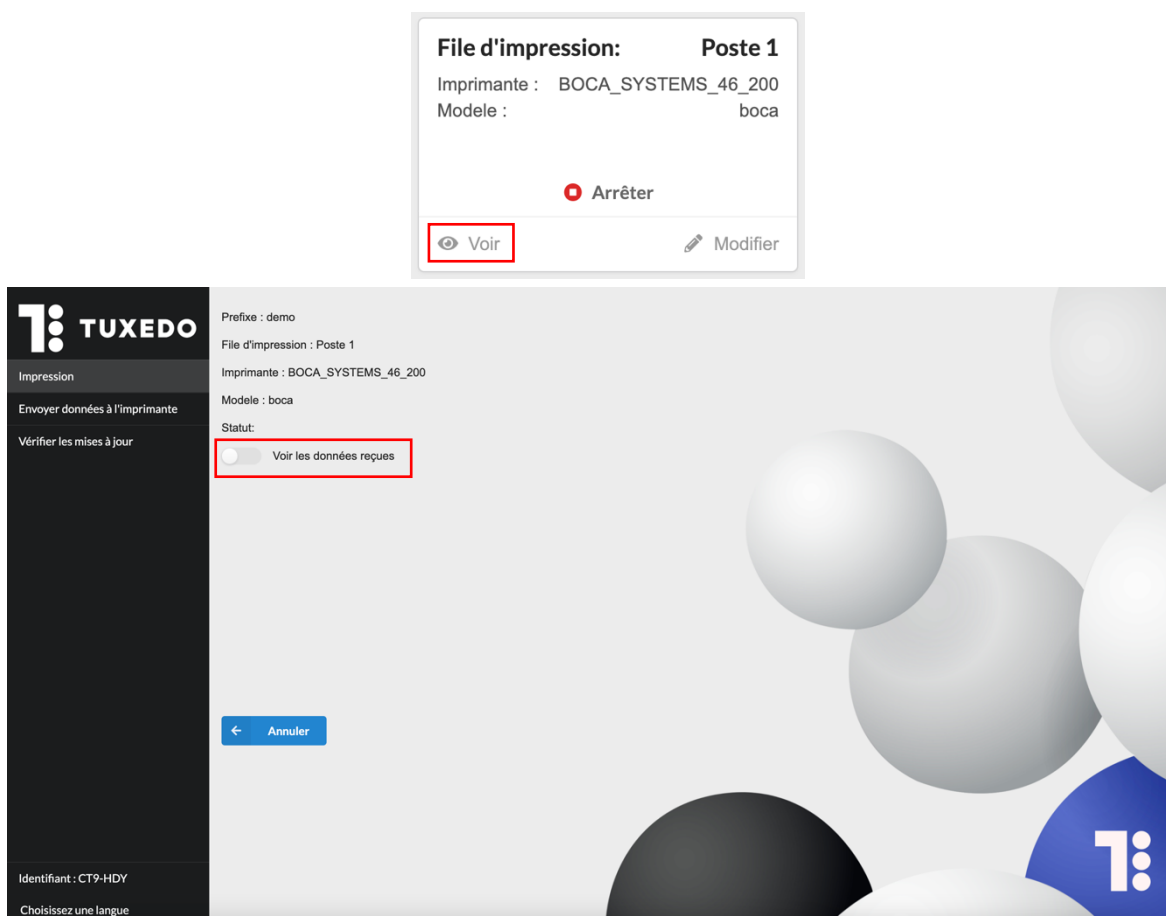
File d'impression: Poste 1

Imprimante : BOCA_SYSTEMS_46_200
Modele : boca

Arrêter

Voir

Modifier

TUXEDO

Impression

Envoyer données à l'imprimante

Vérifier les mises à jour

Identifiant : CT9-HDY

Choisissez une langue

Prefixe : demo

File d'impression : Poste 1

Imprimante : BOCA_SYSTEMS_46_200

Modele : boca

Statut:

Voir les données reçues

Annuler